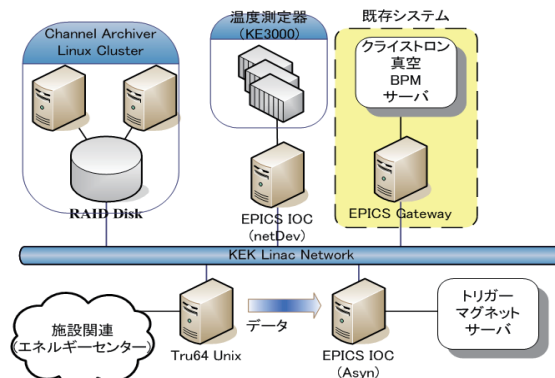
Channel Archiver
Linux Cluster

RAID Disk

温度測定器
(KE3000)

EPICS IOC
(netDev)

既存システム

クライストロン
真空
BPM
サーバ

EPICS Gateway

KEK Linac Network

施設関連
(エネルギーセンター)

Tru64 Unix

データ

EPICS IOC
(Asyn)

トリガー
マグネット
サーバ